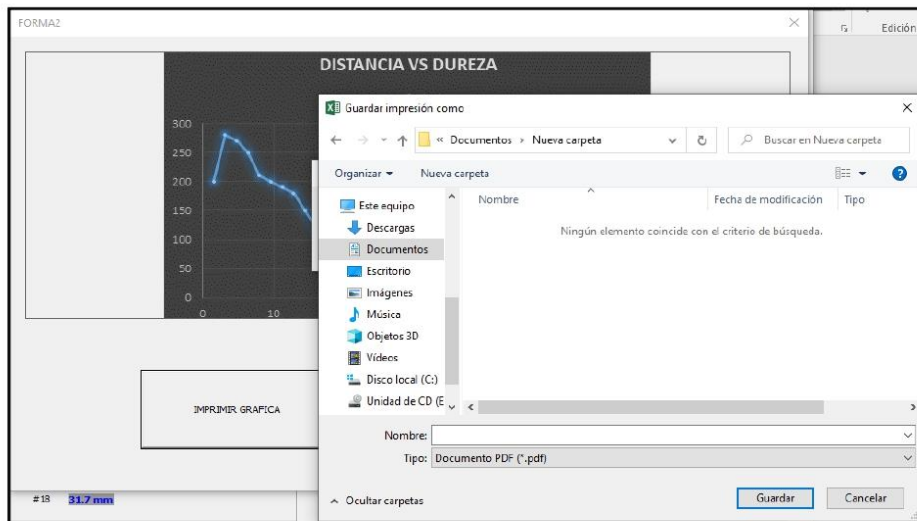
FORMA2

Edición

DISTANCIA VS DUREZA

300
250
200
150
100
50
0
0
10

Guardar impresión como

« Documentos › Nueva carpeta

Buscar en Nueva carpeta

Organizar ▾
Nueva carpeta

Este equipo
Descargas
Documentos
Escritorio
Imágenes
Música
Objetos 3D
Vídeos
Disco local (C:)
Unidad de CD (E

Nombre
Fecha de modificación
Tipo

Ningún elemento coincide con el criterio de búsqueda.

Nombre:
Tipo: Documento PDF (*.pdf)

Ocultar carpetas

Guardar
Cancelar

IMPRIMIR GRAFICA

#18 31.7 mm